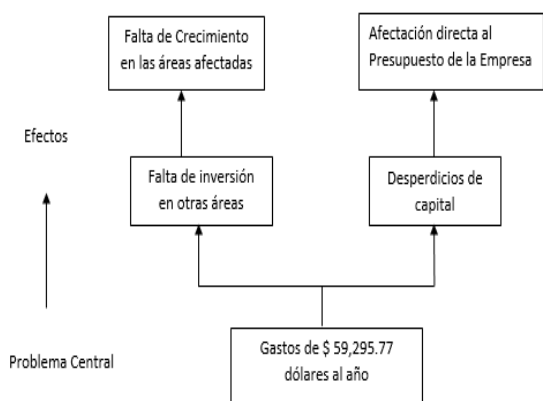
Falta de Crecimiento en las áreas afectadas

Afectación directa al Presupuesto de la Empresa

Efectos

Falta de inversión en otras áreas

Desperdicios de capital

Problema Central

Gastos de $ 59,295.77 dólares al año